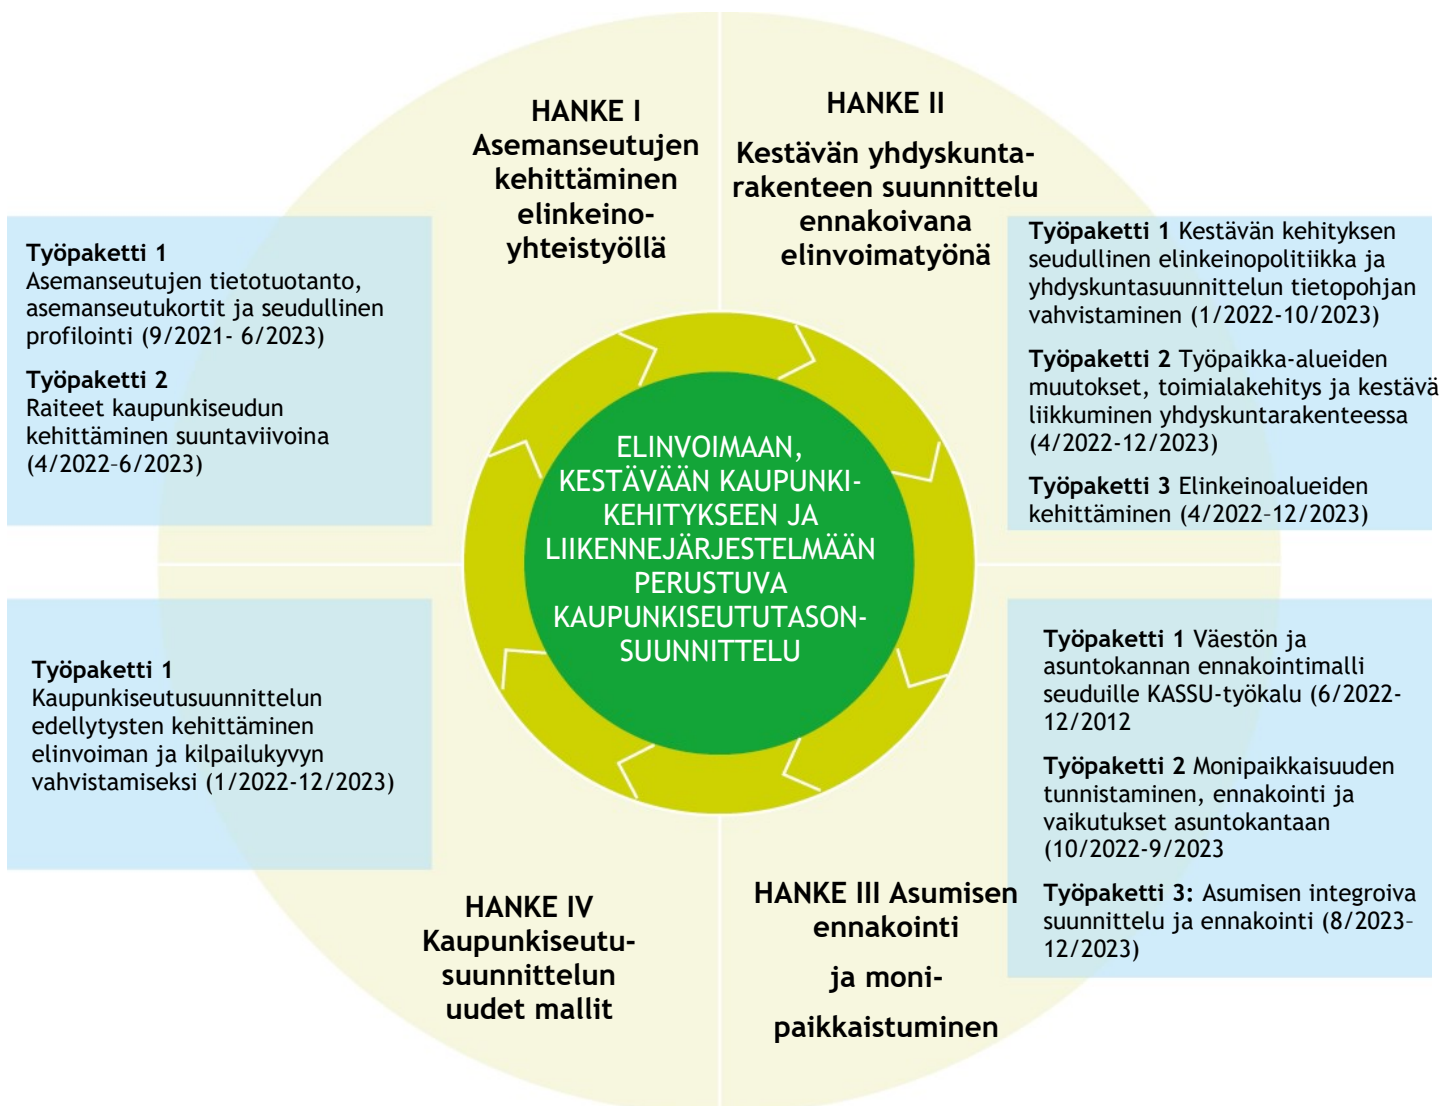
HANKE I
Asemanseutujen kehittäminen elinkeino-yhteistyöllä

HANKE II
Kestävän yhdyskunta-rakenteen suunnittelu ennakoivana elinvoimatyönä

Työpaketti 1
Asemanseutujen tietotuotanto, asemanseutukortit ja seudullinen profilointi (9/2021- 6/2023)

Työpaketti 2
Raiteet kaupunkiseudun kehittäminen suuntaviivoina (4/2022-6/2023)

Työpaketti 1 Kestävän kehityksen seudullinen elinkeinopolitiikka ja yhdyskuntasuunnittelun tietopohjan vahvistaminen (1/2022-10/2023)

Työpaketti 2 Työpaikka-alueiden muutokset, toimialakehitys ja kestävä liikkuminen yhdyskuntarakenteessa (4/2022-12/2023)

Työpaketti 3 Elinkeinoalueiden kehittäminen (4/2022–12/2023)

ELINVOIMAAN, KESTÄVÄÄN KAUPUNKI-KEHITYKSEEN JA LIIKENNEJÄRJESTELMÄÄN PERUSTUVA KAUPUNKISEUTUTASON-SUUNNITTELU

Työpaketti 1
Kaupunkiseutusuunnittelun edellytysten kehittäminen elinvoiman ja kilpailukyvyn vahvistamiseksi (1/2022-12/2023)

Työpaketti 1 Väestön ja asuntokannan ennakointimalli seuduille KASSU-työkalu (6/2022-12/2012

Työpaketti 2 Monipaikkaisuuden tunnistaminen, ennakointi ja vaikutukset asuntokantaan (10/2022-9/2023

Työpaketti 3: Asumisen integroiva suunnittelu ja ennakointi (8/2023-12/2023)

HANKE IV
Kaupunkiseutu-suunnittelun uudet mallit

HANKE III Asumisen ennakointi

ja moni-

paikkaistuminen